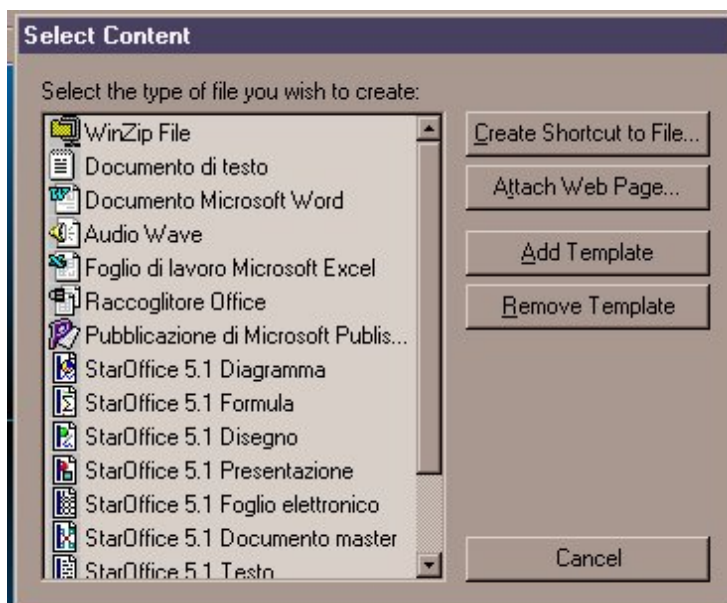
Select Content

Select the type of file you wish to create:

WinZip File
Documento di testo
Documento Microsoft Word
Audio Wave
Foglio di lavoro Microsoft Excel
Raccoglitore Office
Pubblicazione di Microsoft Publis...
StarOffice 5.1 Diagramma
StarOffice 5.1 Formula
StarOffice 5.1 Disegno
StarOffice 5.1 Presentazione
StarOffice 5.1 Foglio elettronico
StarOffice 5.1 Documento master
StarOffice 5.1 Testo

Create Shortcut to File...
Attach Web Page...
Add Template
Remove Template
Cancel